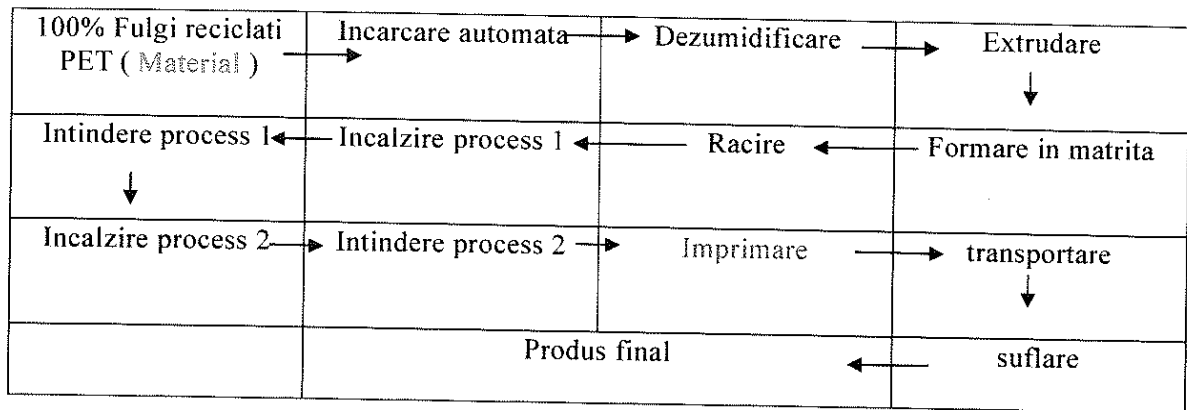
| 100% Fulgi reciclati PET ( Material ) → | Incarcare automata → | Dezumidificare → | Extrudare ↓ |
|---|---|---|---|
| Intindere process 1 ← ↓ | Incalzire process 1 ← | Racire ← | Formare in matrita |
| Incalzire process 2 → | Intindere process 2 → | Imprimare → | transportare ↓ |
| | Produs final ← | | suflare |